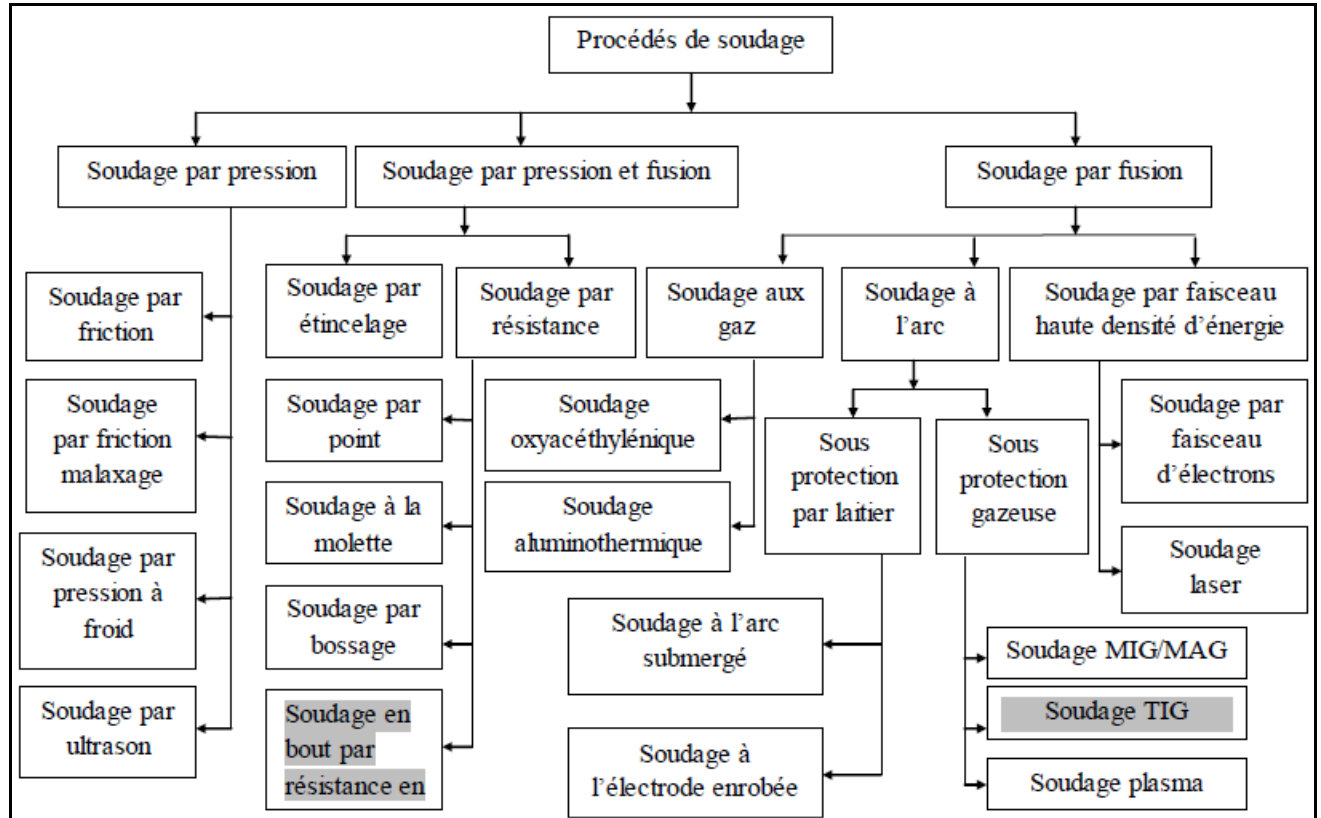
Procédés de soudage

Soudage par pression

Soudage par pression et fusion

Soudage par fusion

Soudage par friction

Soudage par friction malaxage

Soudage par pression à froid

Soudage par ultrason

Soudage par étincelage

Soudage par résistance

Soudage par point

Soudage à la molette

Soudage par bossage

Soudage en bout par résistance en

Soudage aux gaz

Soudage oxyacéthylénique

Soudage aluminothermique

Soudage à l'arc

Sous protection par laitier

Sous protection gazeuse

Soudage à l'arc submergé

Soudage à l'électrode enrobée

Soudage MIG/MAG

Soudage TIG

Soudage plasma

Soudage par faisceau haute densité d'énergie

Soudage par faisceau d'électrons

Soudage laser